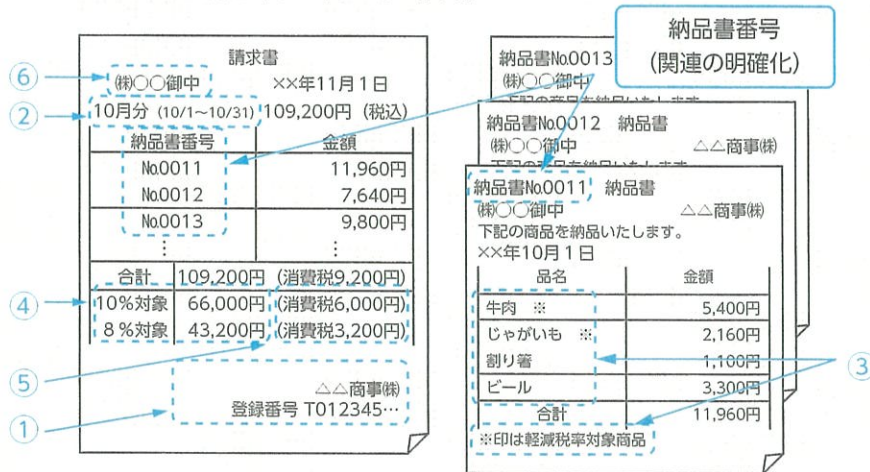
納品書番号
(関連の明確化)

請求書
⑥ ㈱○○御中　××年11月1日
② 10月分 (10/1～10/31) 109,200円 (税込)

| 納品書番号 | 金額 |
|---|---|
| №0011 | 11,960円 |
| №0012 | 7,640円 |
| №0013 | 9,800円 |
| ⋮ | ⋮ |
| 合計 | 109,200円 (消費税9,200円) |
| 10%対象 66,000円 | (消費税6,000円) |
| 8%対象 43,200円 | (消費税3,200円) |

④
⑤
△△商事㈱
登録番号 T012345…
①

納品書№0013
㈱○○御中
下記の商品を納品いたします。

納品書№0012　納品書
㈱○○御中　△△商事㈱
下記の商品を納品いたします。

納品書№0011　納品書
㈱○○御中　△△商事㈱
下記の商品を納品いたします。
××年10月1日

| 品名 | 金額 |
|---|---|
| 牛肉 ※ | 5,400円 |
| じゃがいも ※ | 2,160円 |
| 割り箸 | 1,100円 |
| ビール | 3,300円 |
| 合計 | 11,960円 |

※印は軽減税率対象商品
③